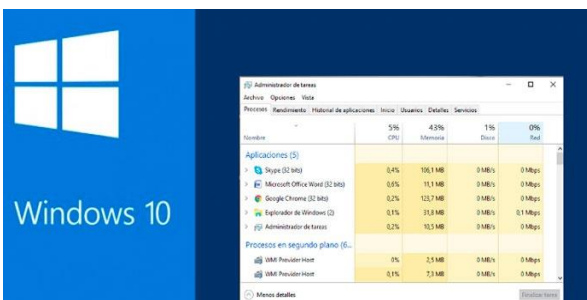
Windows 10

Administrador de tareas
Archivo Opciones Vista
Procesos Rendimiento Historial de aplicaciones Inicio Usuarios Detalles Servicios

| Nombre | 5% CPU | 43% Memoria | 1% Disco | 0% Red |
|---|---|---|---|---|
| Aplicaciones (5) | | | | |
| Skype (32 bits) | 0,4% | 106,1 MB | 0 MB/s | 0 Mbps |
| Microsoft Office Word (32 bits) | 0,6% | 11,1 MB | 0 MB/s | 0 Mbps |
| Google Chrome (32 bits) | 0,2% | 123,7 MB | 0 MB/s | 0 Mbps |
| Explorador de Windows (2) | 0,1% | 31,8 MB | 0 MB/s | 0,1 Mbps |
| Administrador de tareas | 0,2% | 10,5 MB | 0 MB/s | 0 Mbps |
| Procesos en segundo plano (6... | | | | |
| WMI Provider Host | 0% | 2,5 MB | 0 MB/s | 0 Mbps |
| WMI Provider Host | 0,1% | 7,3 MB | 0 MB/s | 0 Mbps |

Menos detalles
Finalizar tarea